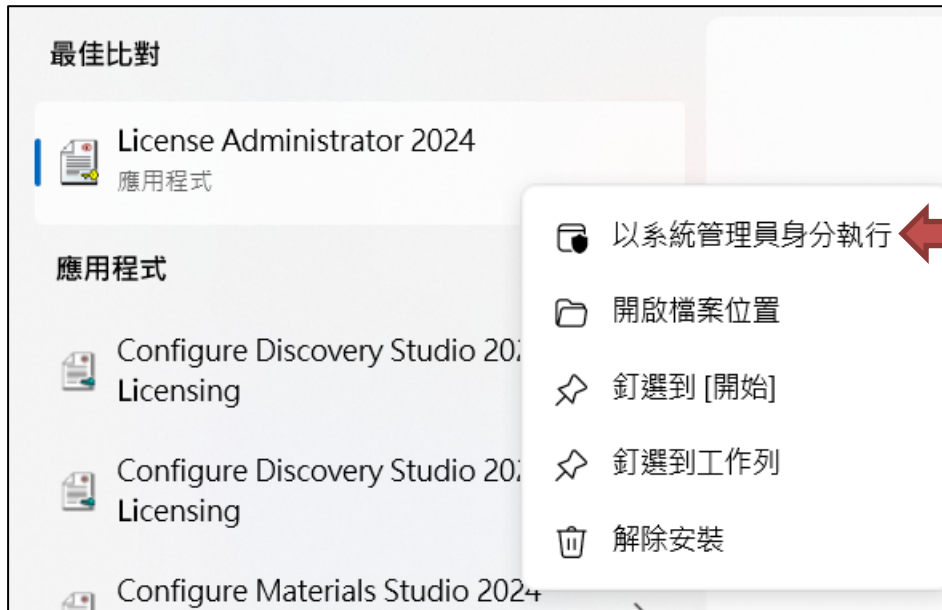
最佳比對

License Administrator 2024
應用程式

應用程式

Configure Discovery Studio 202
Licensing

Configure Discovery Studio 202
Licensing

Configure Materials Studio 2024

以系統管理員身分執行

開啟檔案位置

釘選到 [開始]

釘選到工作列

解除安裝